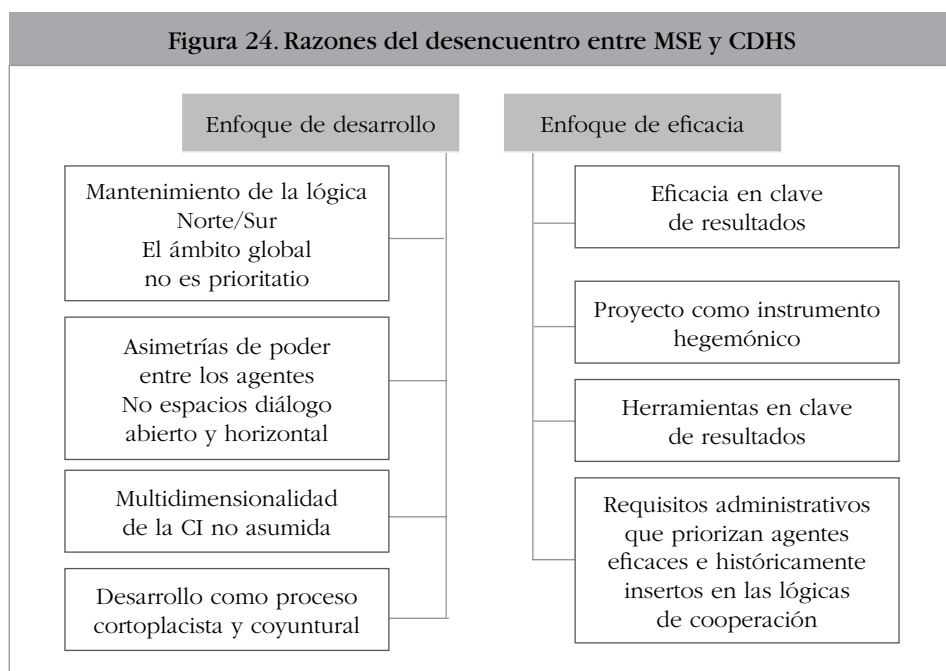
Figura 24. Razones del desencuentro entre MSE y CDHS

Enfoque de desarrollo

Mantenimiento de la lógica Norte/Sur El ámbito global no es prioritatio

Asimetrías de poder entre los agentes No espacios diálogo abierto y horizontal

Multidimensionalidad de la CI no asumida

Desarrollo como proceso cortoplacista y coyuntural

Enfoque de eficacia

Eficacia en clave de resultados

Proyecto como instrumento hegemónico

Herramientas en clave de resultados

Requisitos administrativos que priorizan agentes eficaces e históricamente insertos en las lógicas de cooperación